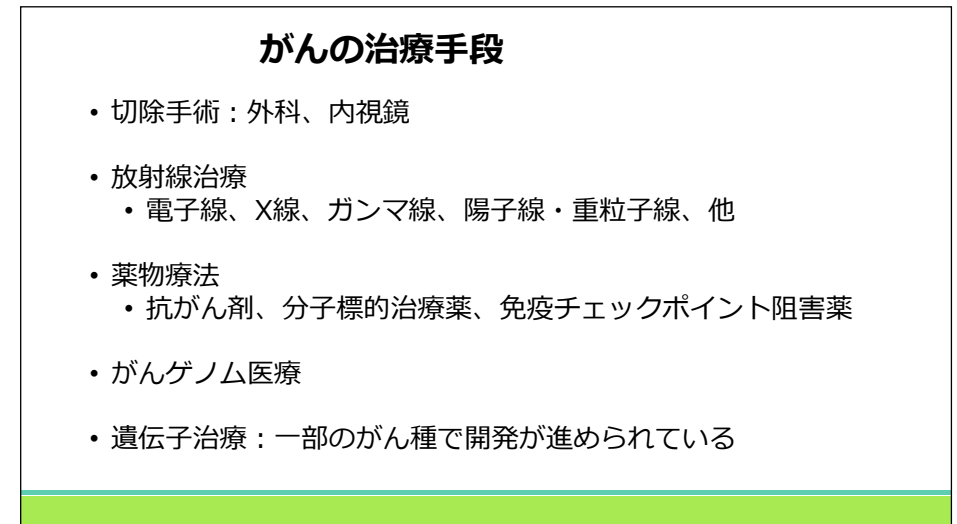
がんの治療手段

• 切除手術：外科、内視鏡

• 放射線治療
  • 電子線、X線、ガンマ線、陽子線・重粒子線、他

• 薬物療法
  • 抗がん剤、分子標的治療薬、免疫チェックポイント阻害薬

• がんゲノム医療

• 遺伝子治療：一部のがん種で開発が進められている